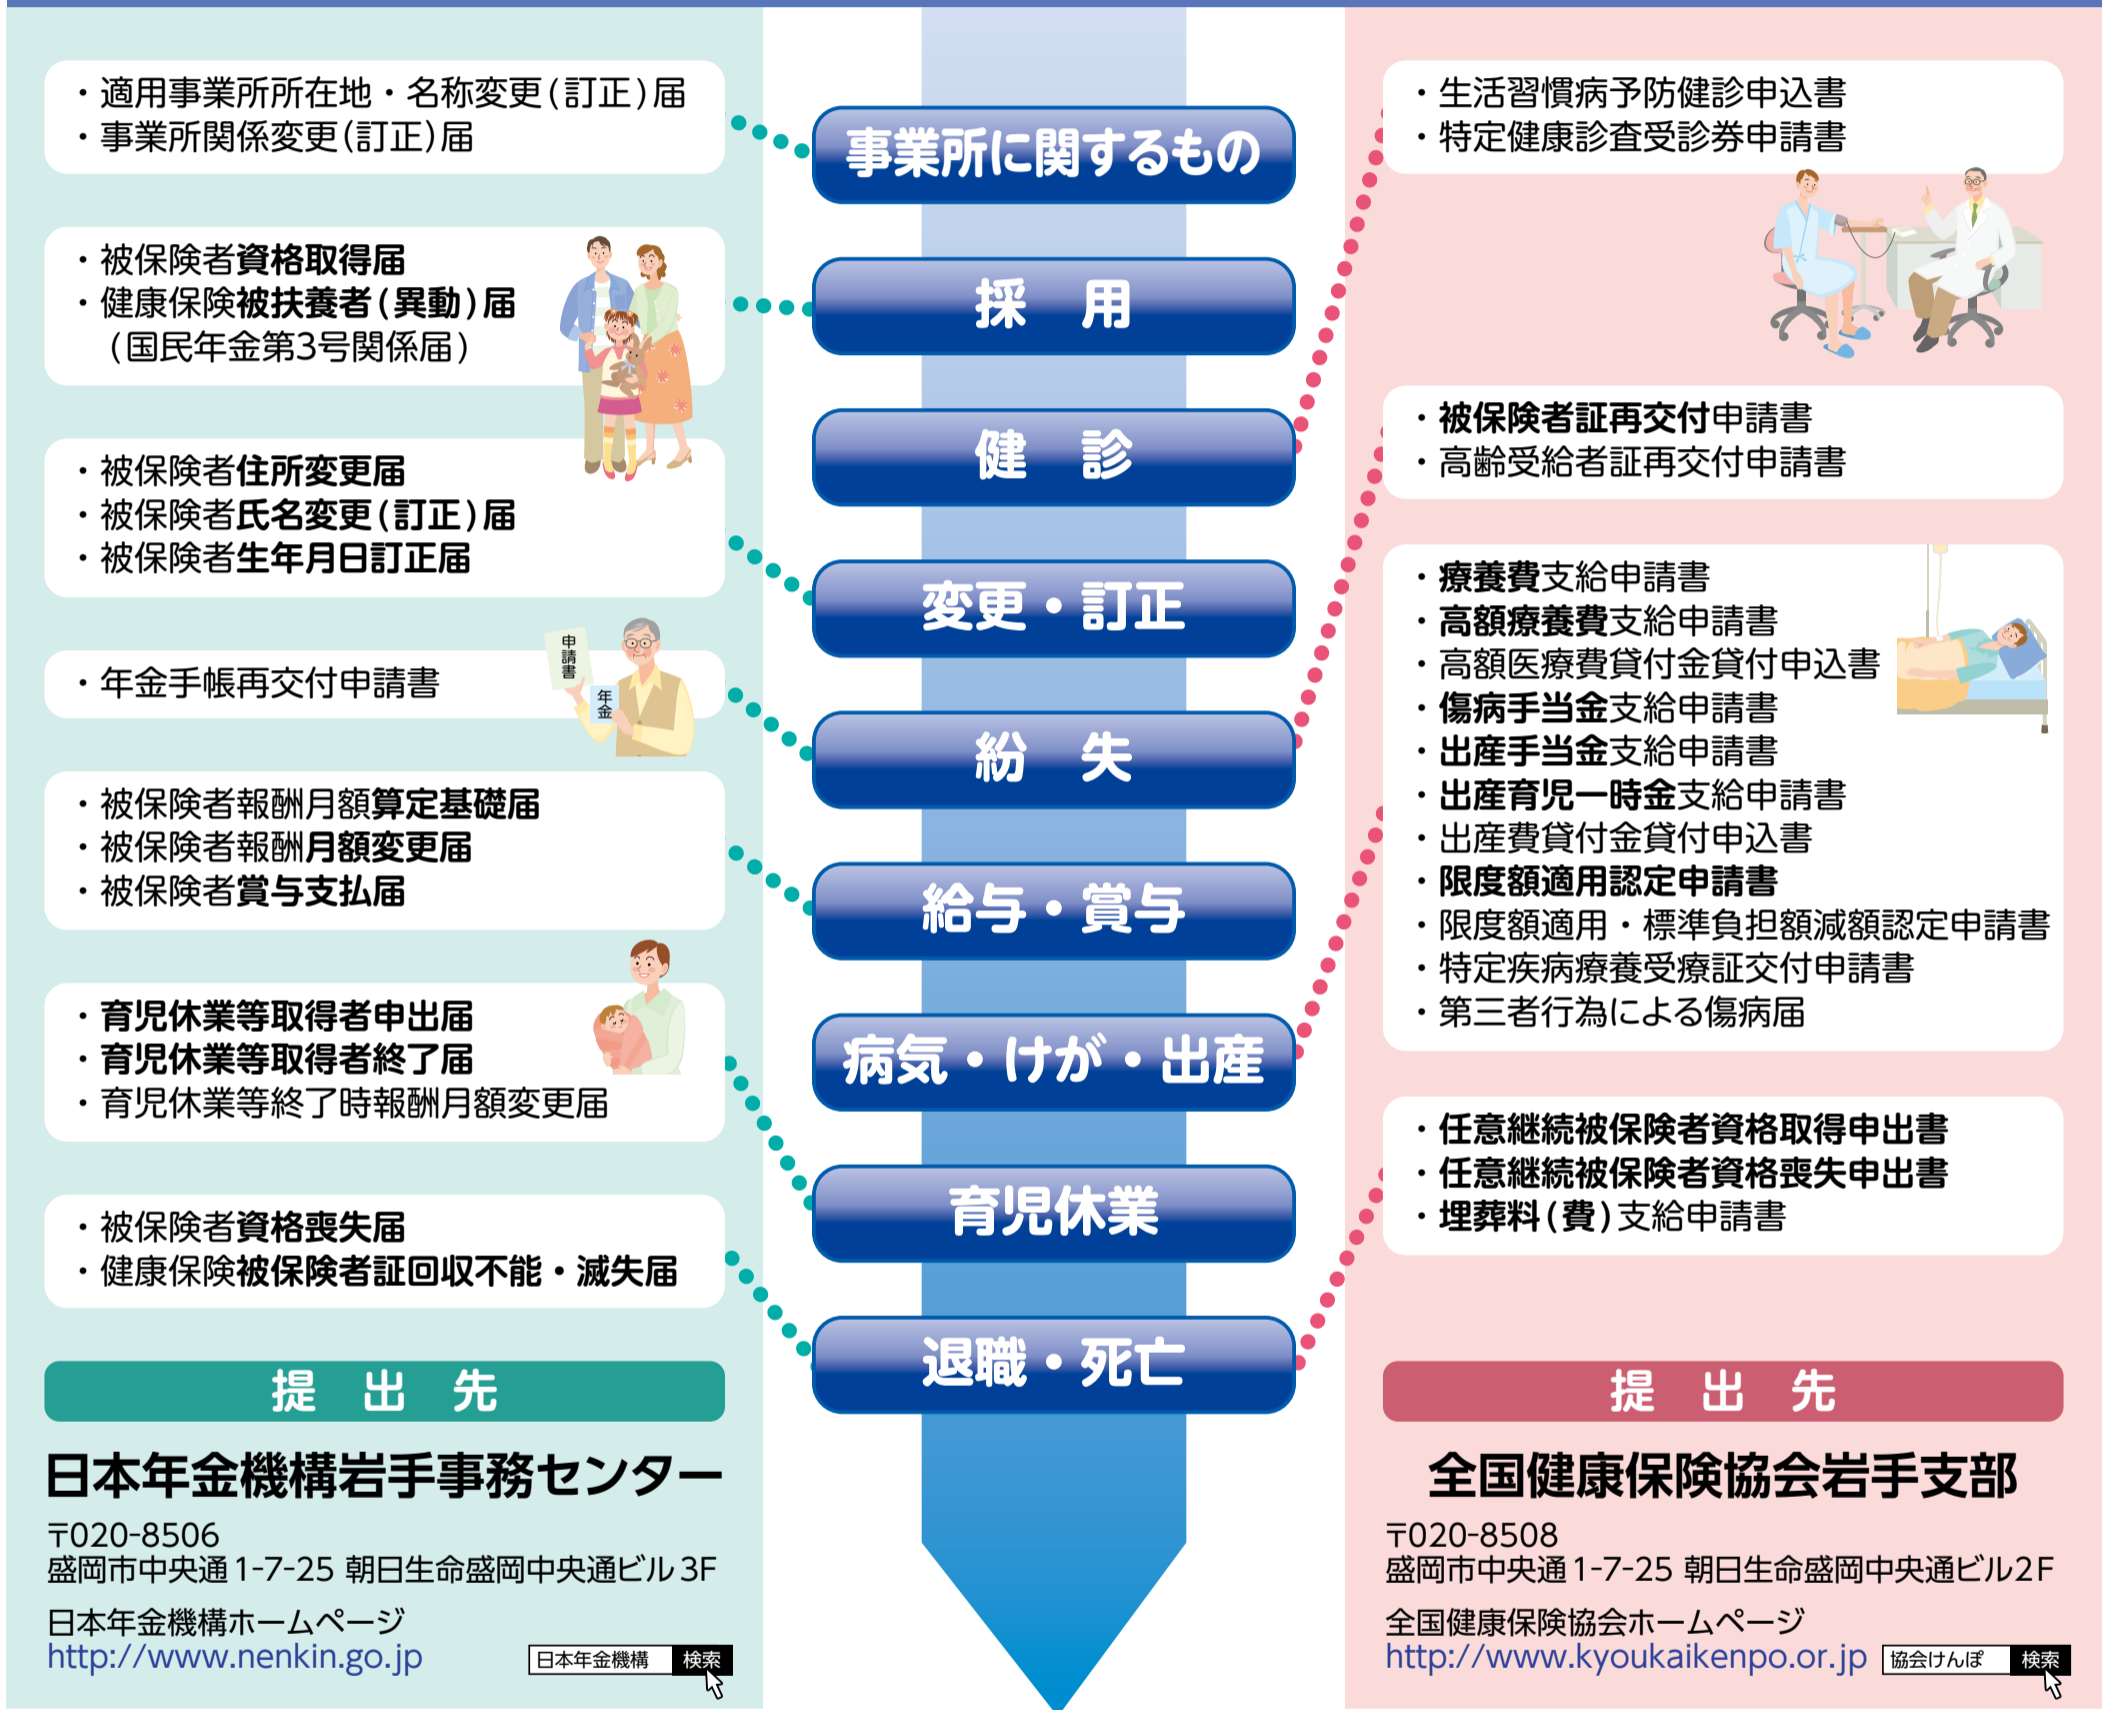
・適用事業所所在地・名称変更(訂正)届
・事業所関係変更(訂正)届

・被保険者資格取得届
・健康保険被扶養者(異動)届
(国民年金第3号関係届)

・被保険者住所変更届
・被保険者氏名変更(訂正)届
・被保険者生年月日訂正届

・年金手帳再交付申請書

申請書

年金

・被保険者報酬月額算定基礎届
・被保険者報酬月額変更届
・被保険者賞与支払届

・育児休業等取得者申出届
・育児休業等取得者終了届
・育児休業等終了時報酬月額変更届

・被保険者資格喪失届
・健康保険被保険者証回収不能・滅失届

提 出 先

日本年金機構岩手事務センター

〒020-8506
盛岡市中央通1-7-25 朝日生命盛岡中央通ビル3F

日本年金機構ホームページ
http://www.nenkin.go.jp 日本年金機構 検索

事業所に関するもの

採 用

健 診

変更・訂正

紛 失

給与・賞与

病気・けが・出産

育児休業

退職・死亡

・生活習慣病予防健診申込書
・特定健康診査受診券申請書

・被保険者証再交付申請書
・高齢受給者証再交付申請書

・療養費支給申請書
・高額療養費支給申請書
・高額医療費貸付金貸付申込書
・傷病手当金支給申請書
・出産手当金支給申請書
・出産育児一時金支給申請書
・出産費貸付金貸付申込書
・限度額適用認定申請書
・限度額適用・標準負担額減額認定申請書
・特定疾病療養受療証交付申請書
・第三者行為による傷病届

・任意継続被保険者資格取得申出書
・任意継続被保険者資格喪失申出書
・埋葬料(費)支給申請書

提 出 先

全国健康保険協会岩手支部

〒020-8508
盛岡市中央通1-7-25 朝日生命盛岡中央通ビル2F

全国健康保険協会ホームページ
http://www.kyoukaikenpo.or.jp 協会けんぽ 検索